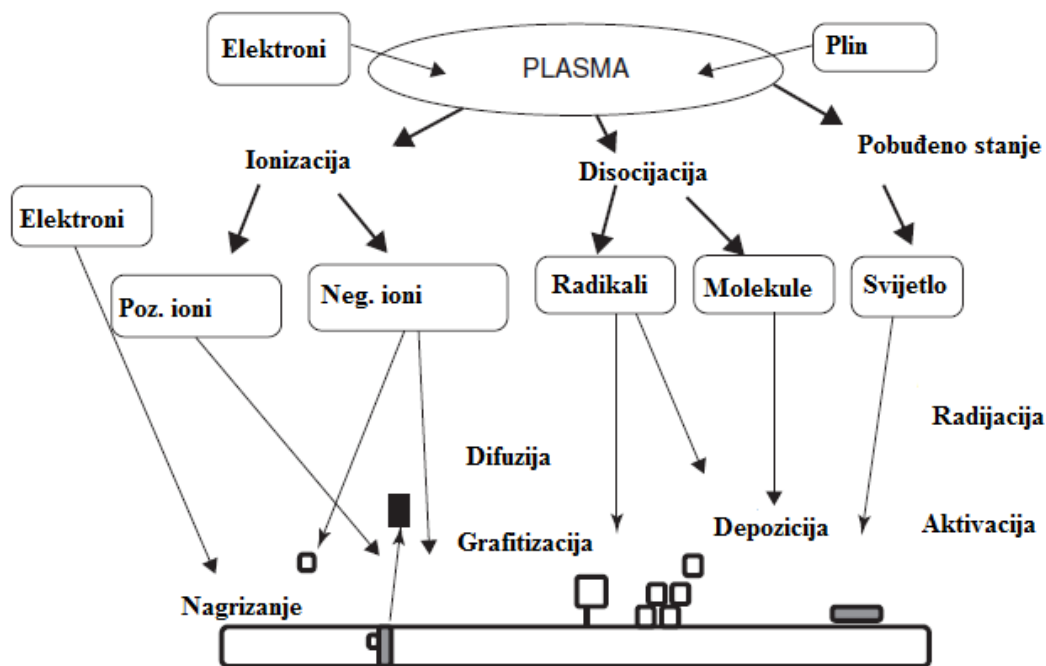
Elektroni

PLASMA

Plin

Ionizacija

Disocijacija

Pobuđeno stanje

Elektroni

Poz. ioni

Neg. ioni

Radikali

Molekule

Svijetlo

Radijacija

Difuzija

Grafitizacija

Depozicija

Aktivacija

Nagrizanje